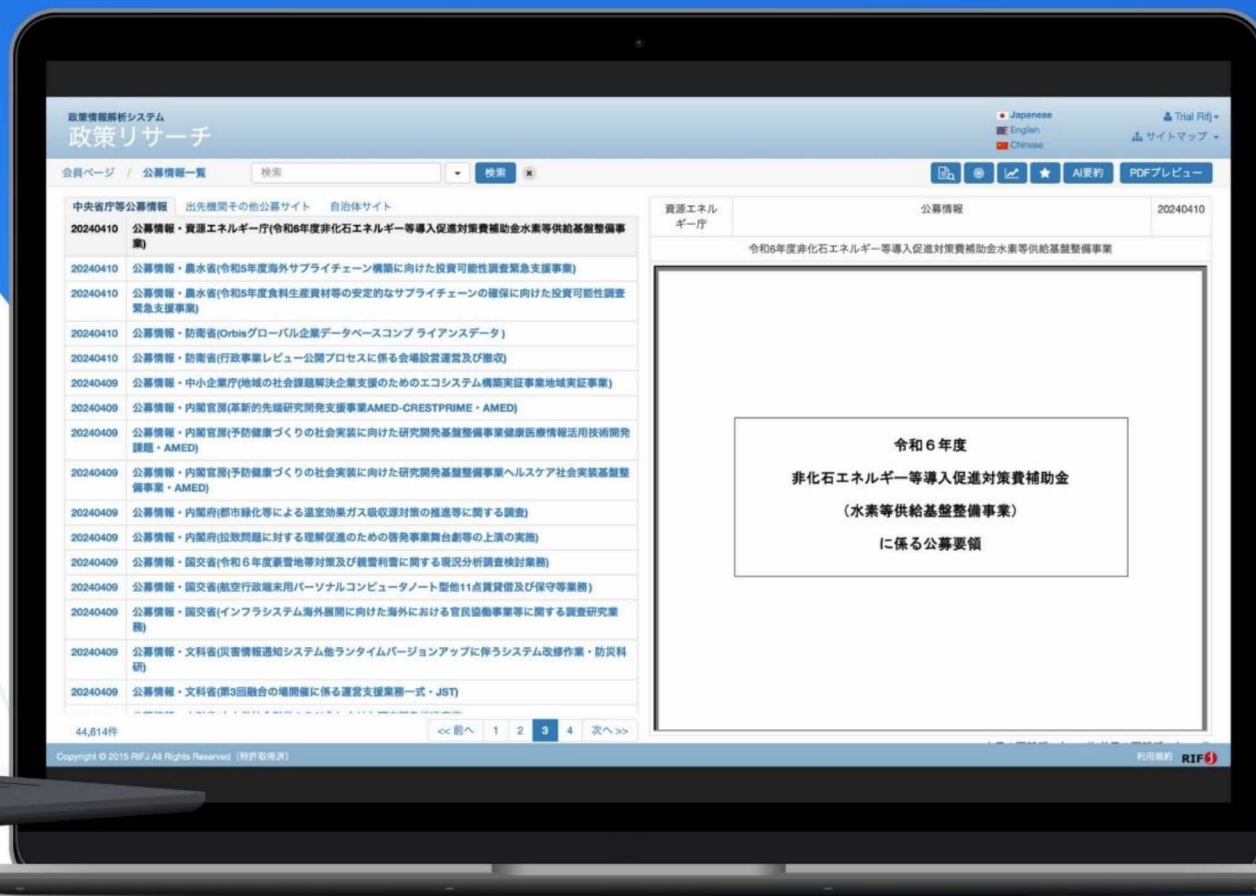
政策情報解析システム
政策リサーチ

Japanese
English
Chinese

Trial Rifj
サイトマップ

会員ページ / 公募情報一覧 検索 検索

AI要約 PDFプレビュー

中央省庁等公募情報 出先機関その他公募サイト 自治体サイト

| | |
|---|---|
| 20240410 | 公募情報・資源エネルギー庁(令和6年度非化石エネルギー等導入促進対策費補助金水素等供給基盤整備事業) |
| 20240410 | 公募情報・農水省(令和5年度海外サプライチェーン構築に向けた投資可能性調査緊急支援事業) |
| 20240410 | 公募情報・農水省(令和5年度食料生産資材等の安定的なサプライチェーンの確保に向けた投資可能性調査緊急支援事業) |
| 20240410 | 公募情報・防衛省(Orbisグローバル企業データベースコンプ ライアンスデータ) |
| 20240410 | 公募情報・防衛省(行政事業レビュー公開プロセスに係る会場設営運営及び撤収) |
| 20240409 | 公募情報・中小企業庁(地域の社会課題解決企業支援のためのエコシステム構築実証事業地域実証事業) |
| 20240409 | 公募情報・内閣官房(革新的先端研究開発支援事業AMED-CRESTPRIME・AMED) |
| 20240409 | 公募情報・内閣官房(予防健康づくりの社会実装に向けた研究開発基盤整備事業健康医療情報活用技術開発課題・AMED) |
| 20240409 | 公募情報・内閣官房(予防健康づくりの社会実装に向けた研究開発基盤整備事業ヘルスケア社会実装基盤整備事業・AMED) |
| 20240409 | 公募情報・内閣府(都市緑化等による温室効果ガス吸収源対策の推進等に関する調査) |
| 20240409 | 公募情報・内閣府(拉致問題に対する理解促進のための啓発事業舞台劇等の上演の実施) |
| 20240409 | 公募情報・国交省(令和６年度豪雪地帯対策及び親雪利雪に関する現況分析調査検討業務) |
| 20240409 | 公募情報・国交省(航空行政端末用パーソナルコンピュータノート型他11点賃貸借及び保守等業務) |
| 20240409 | 公募情報・国交省(インフラシステム海外展開に向けた海外における官民協働事業等に関する調査研究業務) |
| 20240409 | 公募情報・文科省(災害情報通知システム他ランタイムバージョンアップに伴うシステム改修作業・防災科研) |
| 20240409 | 公募情報・文科省(第3回融合の場開催に係る運営支援業務一式・JST) |

44,614件 <<前へ 1 2 3 4 次へ>>

| 資源エネルギー庁 | 公募情報 | 20240410 |
|---|---|---|
| | 令和6年度非化石エネルギー等導入促進対策費補助金水素等供給基盤整備事業 | |

令和６年度
非化石エネルギー等導入促進対策費補助金
（水素等供給基盤整備事業）
に係る公募要領

Copyright © 2015 RIFJ All Rights Reserved（特許取得済）
利用規約 RIFJ